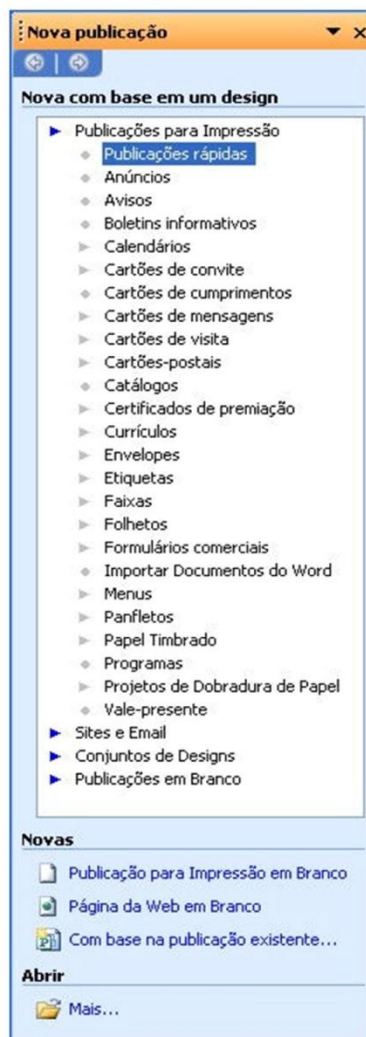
Nova publicação

Nova com base em um design

Publicações para Impressão
Publicações rápidas
Anúncios
Avisos
Boletins informativos
Calendários
Cartões de convite
Cartões de cumprimentos
Cartões de mensagens
Cartões de visita
Cartões-postais
Catálogos
Certificados de premiação
Currículos
Envelopes
Etiquetas
Faixas
Folhetos
Formulários comerciais
Importar Documentos do Word
Menus
Panfletos
Papel Timbrado
Programas
Projetos de Dobradura de Papel
Vale-presente
Sites e Email
Conjuntos de Designs
Publicações em Branco

Novas

Publicação para Impressão em Branco
Página da Web em Branco
Com base na publicação existente...

Abrir

Mais...